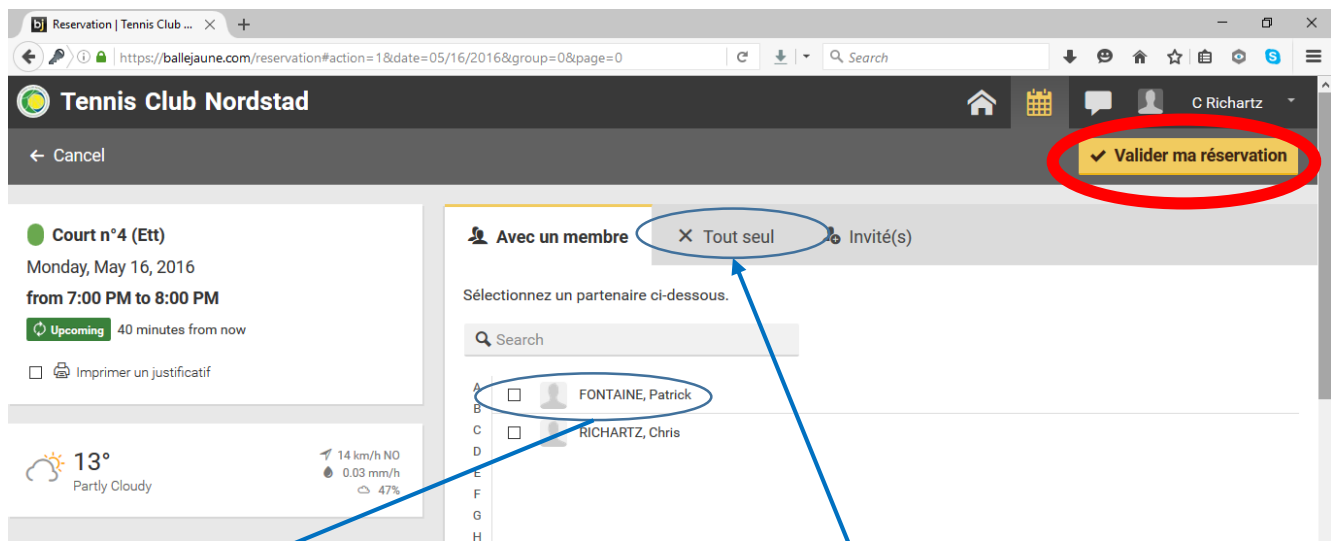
Reservation | Tennis Club ... ×

https://ballejaune.com/reservation#action=1&date=05/16/2016&group=0&page=0

Search

Tennis Club Nordstad

C Richartz

← Cancel

✔ Valider ma réservation

Court n°4 (Ett)

Monday, May 16, 2016

from 7:00 PM to 8:00 PM

Upcoming 40 minutes from now

Imprimer un justificatif

13°

Partly Cloudy

14 km/h NO

0.03 mm/h

47%

Avec un membre

× Tout seul

Invité(s)

Sélectionnez un partenaire ci-dessous.

Search

A
B
C
D
E
F
G
H

FONTAINE, Patrick

RICHARTZ, Chris